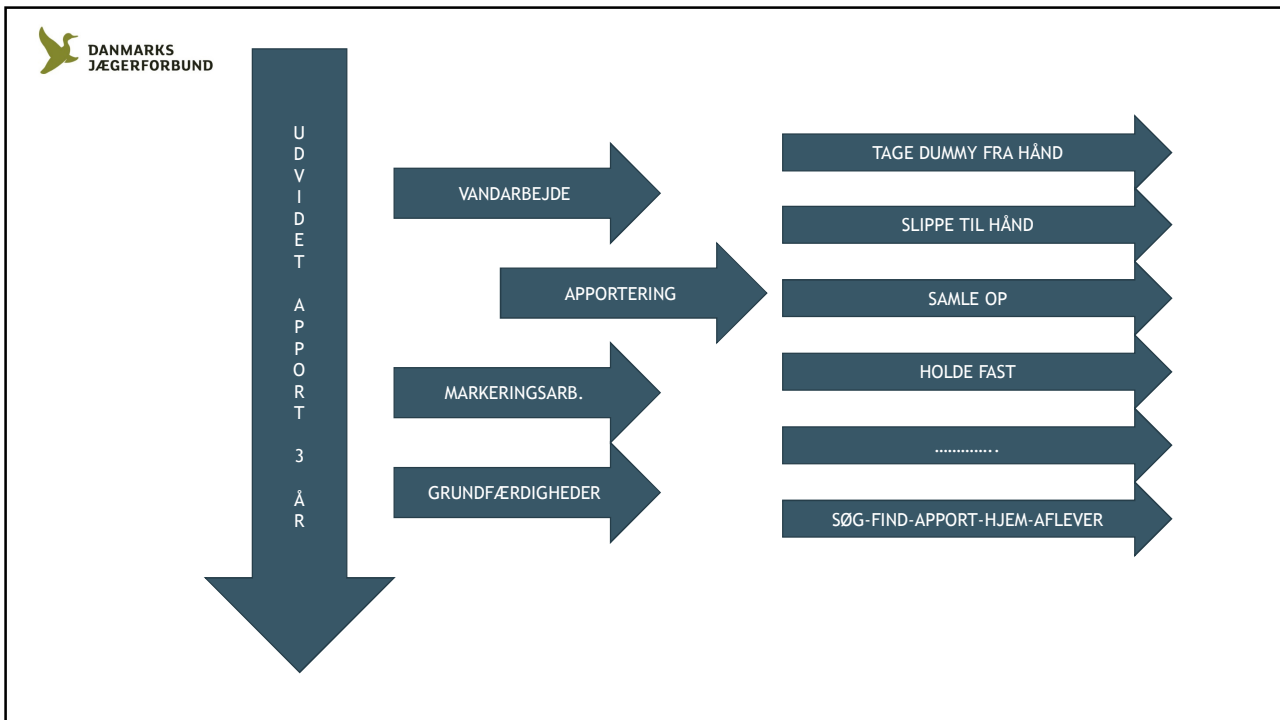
DANMARKS
JÆGERFORBUND

UDVIDET APPORT 3 ÅR

VANDARBEJDE

APPORTERING

MARKERINGSARB.

GRUNDFÆRDIGHEDER

TAGE DUMMY FRA HÅND

SLIPPE TIL HÅND

SAMLE OP

HOLDE FAST

…………..

SØG-FIND-APPORT-HJEM-AFLEVER